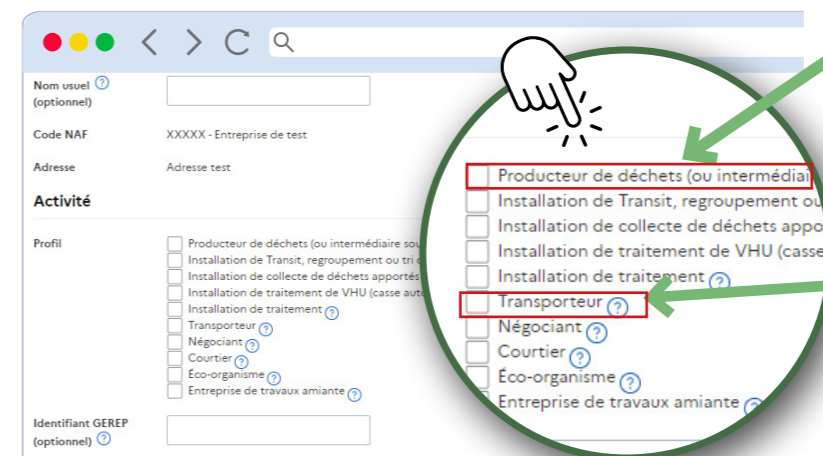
Nom usuel
(optionnel)

Code NAF XXXXX - Entreprise de test

Adresse Adresse test

Activité

Profil
Producteur de déchets (ou intermédiaire sou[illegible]
Installation de Transit, regroupement ou tri d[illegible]
Installation de collecte de déchets apportés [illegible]
Installation de traitement de VHU (casse aut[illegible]
Installation de traitement
Transporteur
Négociant
Courtier
Éco-organisme
Entreprise de travaux amiante

Identifiant GEREP
(optionnel)

Producteur de déchets (ou intermédiai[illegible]
Installation de Transit, regroupement ou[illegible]
Installation de collecte de déchets appo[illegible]
Installation de traitement de VHU (casse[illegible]
Installation de traitement
Transporteur
Négociant
Courtier
Éco-organisme
Entreprise de travaux amiante